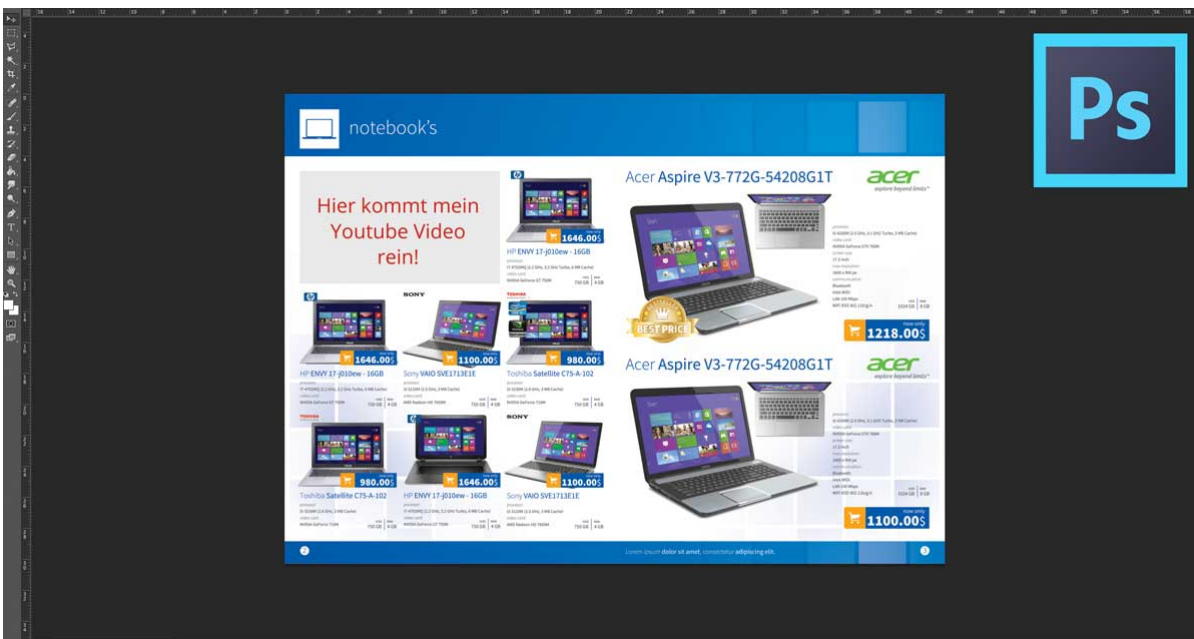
Ps

notebook's

Hier kommt mein Youtube Video rein!

1646.00$
HP ENVY 17-j010ew - 16GB

Acer Aspire V3-772G-54208G1T
acer
explore beyond limits

BEST PRICE

1218.00$

SONY
TOSHIBA

1646.00$
HP ENVY 17-j010ew - 16GB

1100.00$
Sony VAIO SVE1713E1E

980.00$
Toshiba Satellite C75-A-102

Acer Aspire V3-772G-54208G1T
acer
explore beyond limits

TOSHIBA

980.00$
Toshiba Satellite C75-A-102

1646.00$
HP ENVY 17-j010ew - 16GB

SONY

1100.00$
Sony VAIO SVE1713E1E

1100.00$

2

Lorem ipsum dolor sit amet, consectetur adipiscing elit.

3